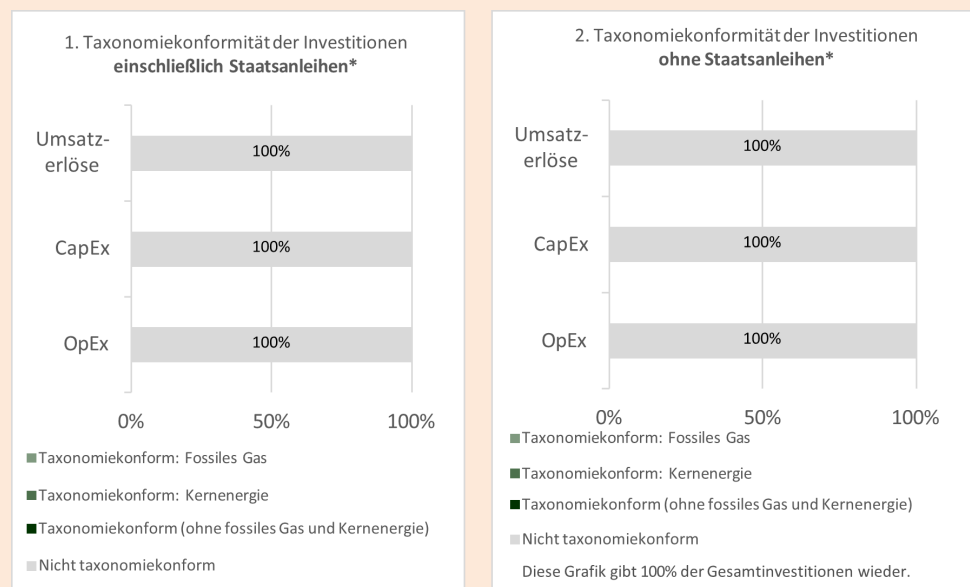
1. Taxonomiekonformität der Investitionen **einschließlich Staatsanleihen***

Umsatzerlöse
100%

CapEx
100%

OpEx
100%

0%
50%
100%

Taxonomiekonform: Fossiles Gas

Taxonomiekonform: Kernenergie

Taxonomiekonform (ohne fossiles Gas und Kernenergie)

Nicht taxonomiekonform

2. Taxonomiekonformität der Investitionen **ohne Staatsanleihen***

Umsatzerlöse
100%

CapEx
100%

OpEx
100%

0%
50%
100%

Taxonomiekonform: Fossiles Gas

Taxonomiekonform: Kernenergie

Taxonomiekonform (ohne fossiles Gas und Kernenergie)

Nicht taxonomiekonform

Diese Grafik gibt 100% der Gesamtinvestitionen wieder.